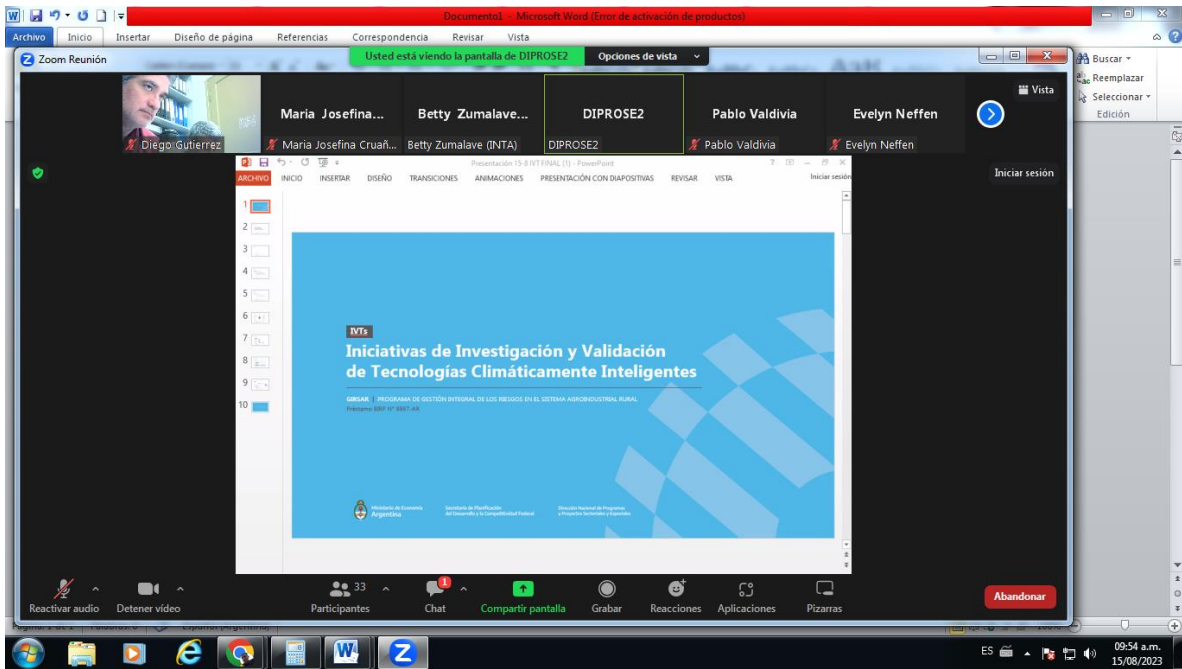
Documento1 - Microsoft Word (Error de activación de productos)

Archivo Inicio Insertar Diseño de página Referencias Correspondencia Revisar Vista

Zoom Reunión

Usted está viendo la pantalla de DIPROSE2 Opciones de vista

Buscar
Reemplazar
Seleccionar
Edición

Vista

Diego Gutierrez

Maria Josefina...
Maria Josefina Cruañ...

Betty Zumalave...
Betty Zumalave (INTA)

DIPROSE2
DIPROSE2

Pablo Valdivia
Pablo Valdivia

Evelyn Neffen
Evelyn Neffen

Iniciar sesión

Presentación 15-8 IVT FINAL (1) - PowerPoint

ARCHIVO INICIO INSERTAR DISEÑO TRANSICIONES ANIMACIONES PRESENTACIÓN CON DIAPOSITIVAS REVISAR VISTA Iniciar sesión

1 2 3 4 5 6 7 8 9 10

IVTs

Iniciativas de Investigación y Validación de Tecnologías Climáticamente Inteligentes

GIRSAR | PROGRAMA DE GESTIÓN INTEGRAL DE LOS RIESGOS EN EL SISTEMA AGROINDUSTRIAL RURAL
Préstamo BIRF N° 8867-AR

Ministerio de Economía Argentina
Secretaría de Planificación del Desarrollo y la Competitividad Federal
Dirección Nacional de Programas y Proyectos Sectoriales y Especiales

Reactivar audio
Detener vídeo
33
Participantes
Chat
Compartir pantalla
Grabar
Reacciones
Aplicaciones
Pizarras
Abandonar

ES
09:54 a.m.
15/08/2023